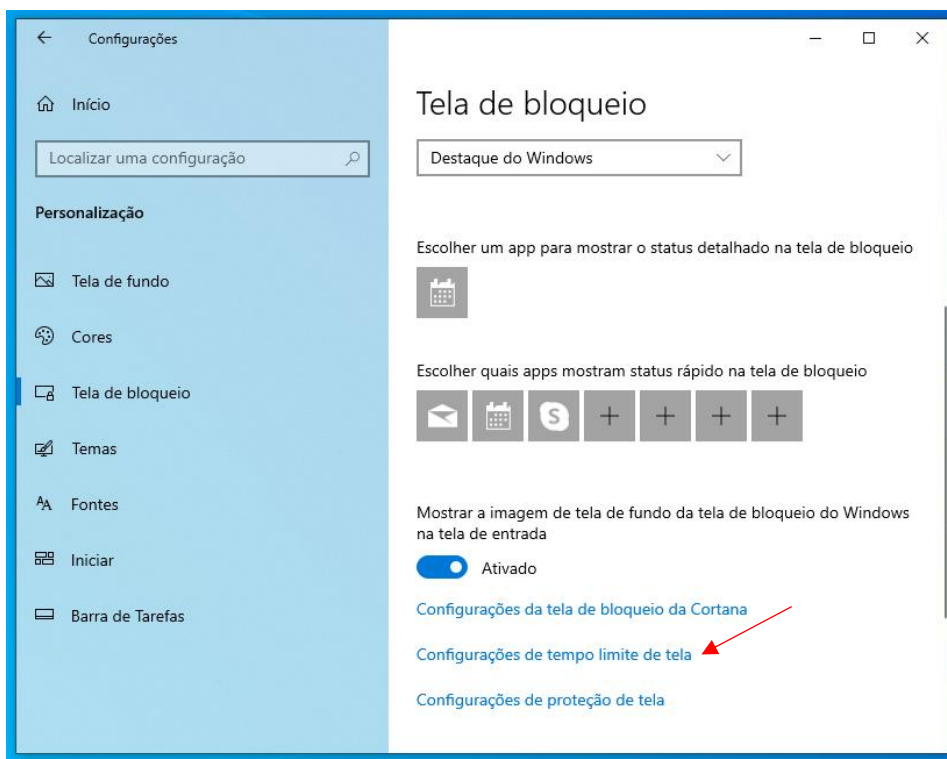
Configurações

Início

Localizar uma configuração

Personalização

Tela de fundo

Cores

Tela de bloqueio

Temas

Fontes

Iniciar

Barra de Tarefas

Tela de bloqueio

Destaque do Windows

Escolher um app para mostrar o status detalhado na tela de bloqueio

Escolher quais apps mostram status rápido na tela de bloqueio

Mostrar a imagem de tela de fundo da tela de bloqueio do Windows na tela de entrada

Ativado

Configurações da tela de bloqueio da Cortana

Configurações de tempo limite de tela

Configurações de proteção de tela